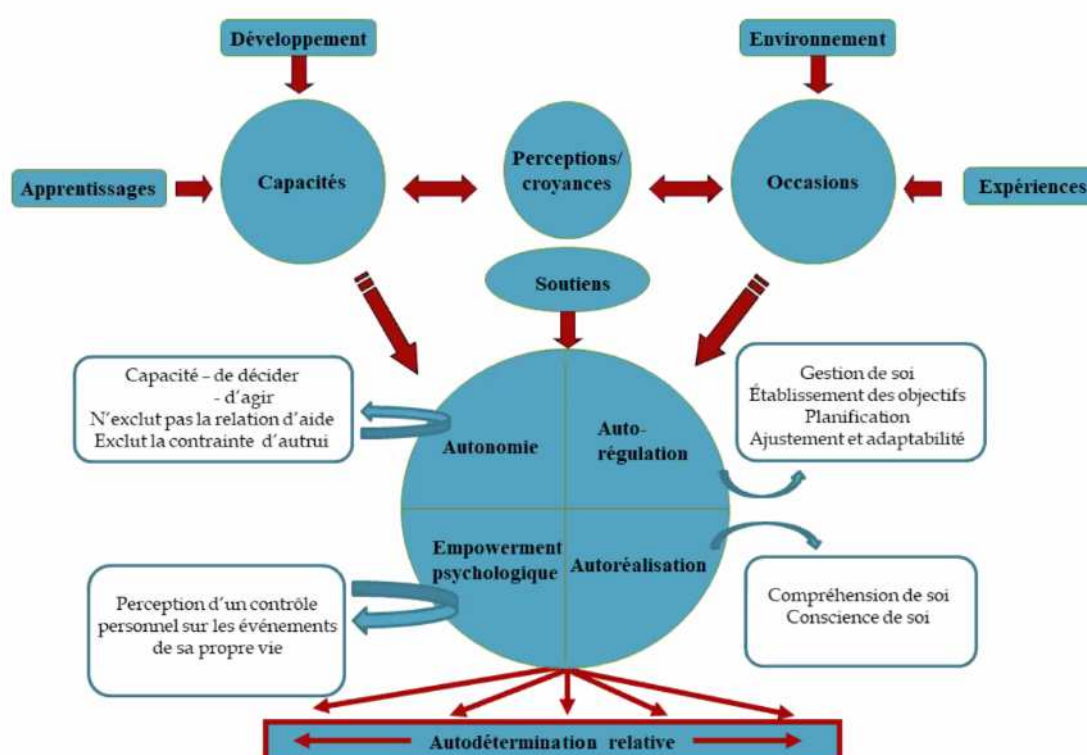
Développement

Environnement

Apprentissages

Capacités

Perceptions/ croyances

Occasions

Expériences

Soutiens

Capacité – de décider
- d'agir
N'exclut pas la relation d'aide
Exclut la contrainte d'autrui

Gestion de soi
Établissement des objectifs
Planification
Ajustement et adaptabilité

Autonomie

Auto-régulation

Empowerment psychologique

Autoréalisation

Perception d'un contrôle personnel sur les événements de sa propre vie

Compréhension de soi
Conscience de soi

Autodétermination relative